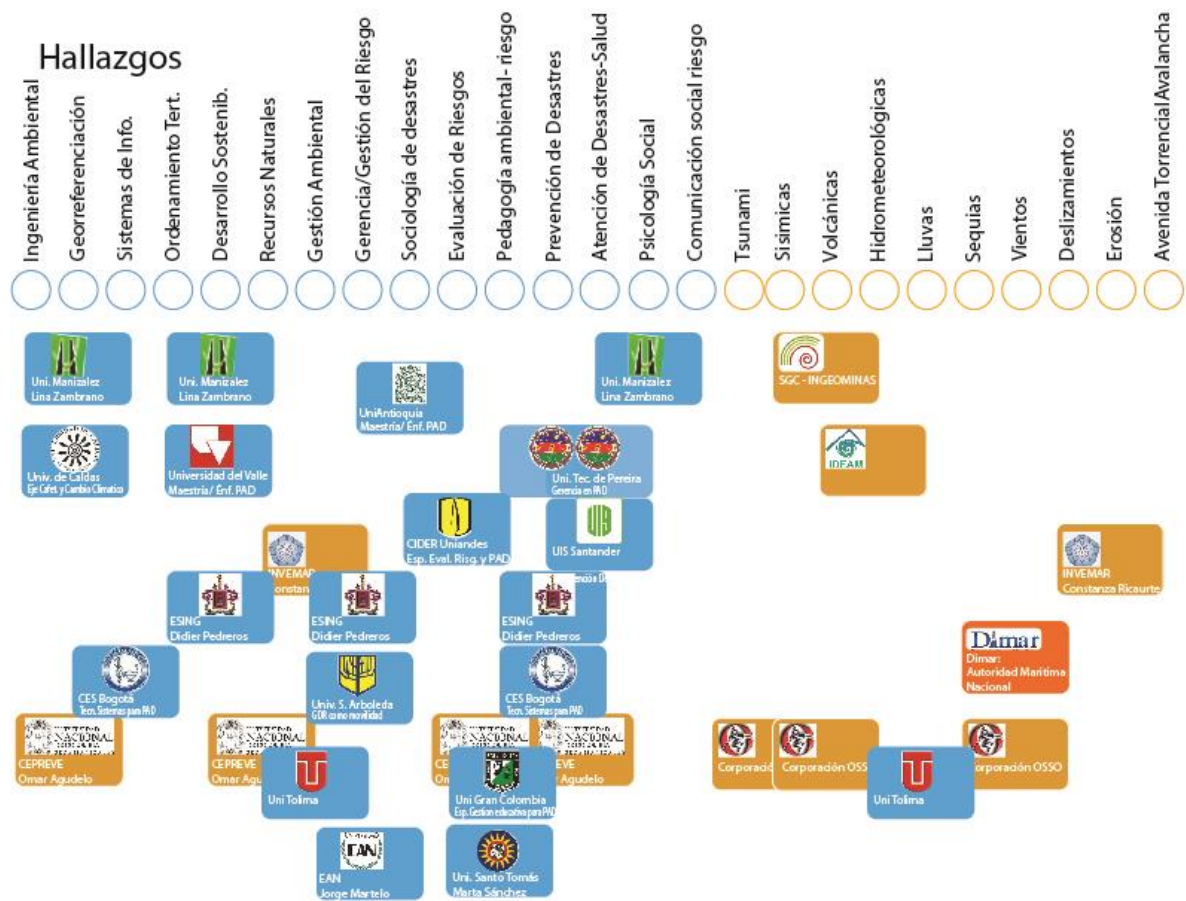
Hallazgos

Ingeniería Ambiental
Georreferenciación
Sistemas de Info.
Ordenamiento Tert.
Desarrollo Sostenib.
Recursos Naturales
Gestión Ambiental
Gerencia/Gestión del Riesgo
Sociología de desastres
Evaluación de Riesgos
Pedagogía ambiental- riesgo
Prevención de Desastres
Atención de Desastres-Salud
Psicología Social
Comunicación social riesgo
Tsunami
Sísimicas
Volcánicas
Hidrometeorológicas
Lluvas
Sequias
Vientos
Deslizamientos
Erosión
Avenida Torrencial Avalancha

Uni. Manizalez
Lina Zambrano

Uni. Manizalez
Lina Zambrano

UniAntioquia
Maestría/ Enf. PAD

Uni. Manizalez
Lina Zambrano

SGC - INGEOMINAS

Univ. de Caldas
Eje Cafet. y Cambio Climatico

Universidad del Valle
Maestría/ Enf. PAD

Uni. Tec. de Pereira
Gerencia en PAD

IDEAM

CIDER Uniandes
Esp. Eval. Risg. y PAD

UIS Santander

INVEMAR
Constanz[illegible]

INVEMAR
Constanza Ricaurte

ESING
Didier Pedreros

ESING
Didier Pedreros

ESING
Didier Pedreros

Dimar
Dimar:
Autoridad Maritima
Nacional

CES Bogotá
Tecn. Sistemas para PAD

Univ. S. Arboleda
GDR como movilidad

CES Bogotá
Tecn. Sistemas para PAD

NACIONAL
CEPREVE
Omar Agudelo

NACIONAL
CEPREVE
Omar Agu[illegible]

NACIONAL
On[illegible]

NACIONAL
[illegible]EVE
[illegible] Agudelo

Uni Tolima

Uni Gran Colombia
Esp. Gestion educativa para PAD

Corporaci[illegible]

Corporación OSS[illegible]

Uni Tolima

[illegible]orporación OSSO

EAN
EAN
Jorge Martelo

Uni. Santo Tomás
Marta Sánchez